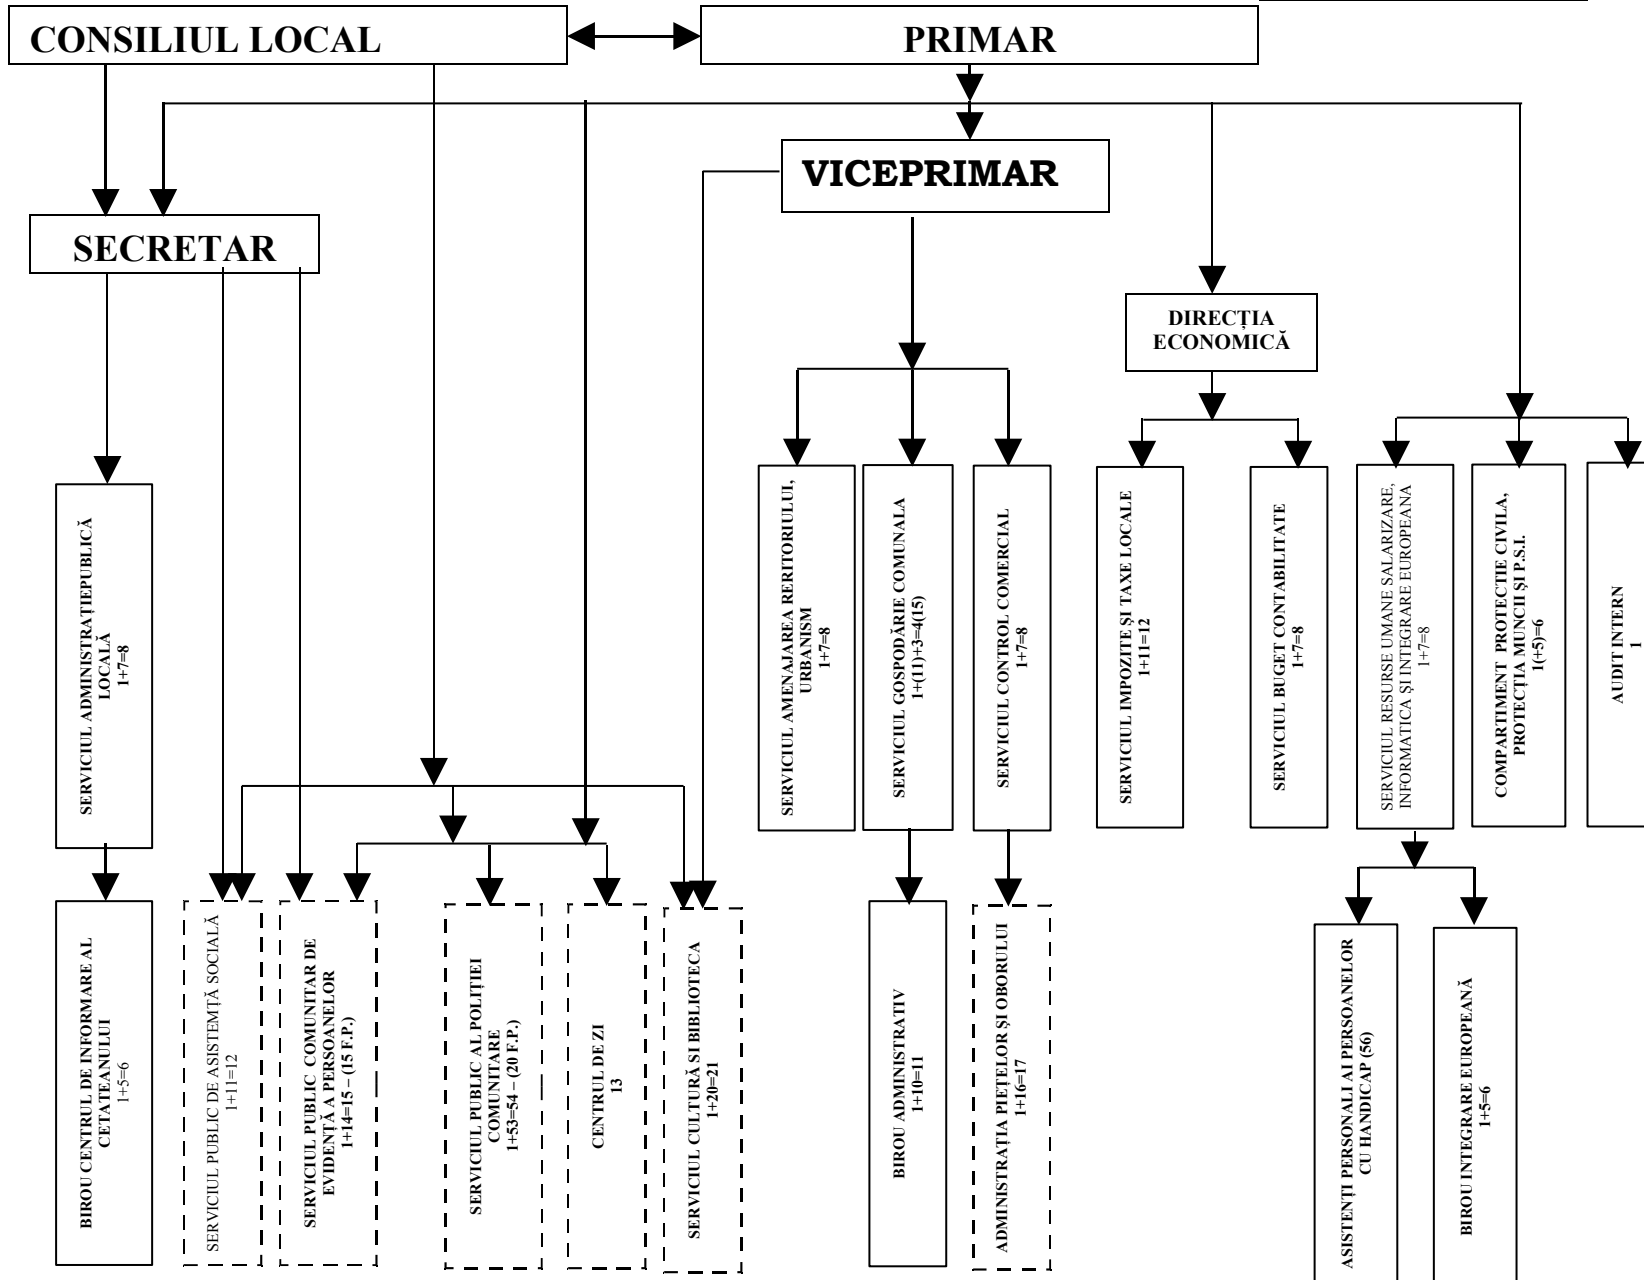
CONSILIUL LOCAL

PRIMAR

VICEPRIMAR

SECRETAR

DIRECȚIA ECONOMICĂ

SERVICIUL ADMINISTRAȚIEPUBLICĂ LOCALĂ
1+7=8

BIROU CENTRUL DE INFORMARE AL CETĂȚEANULUI
1+5=6

SERVICIUL PUBLIC DE ASISTEMȚĂ SOCIALĂ
1+11=12

SERVICIUL PUBLIC COMUNITAR DE EVIDENȚĂ A PERSOANELOR
1+14=15 – (15 F.P.)

SERVICIUL PUBLIC AL POLIȚIEI COMUNITARE
1+53=54 – (20 F.P.)

CENTRUL DE ZI
13

SERVICIUL CULTURĂ ȘI BIBLIOTECA
1+20=21

SERVICIUL AMENAJAREA RERITORIULUI, URBANISM
1+7=8

SERVICIUL GOSPODĂRIE COMUNALA
1+(11)+3=4(15)

SERVICIUL CONTROL COMERCIAL
1+7=8

BIROU ADMINISTRATIV
1+10=11

ADMINISTRAȚIA PIEȚELOR ȘI OBORULUI
1+16=17

SERVICIUL IMPOZITE ȘI TAXE LOCALE
1+11=12

SERVICIUL BUGET CONTABILITATE
1+7=8

SERVICIUL RESURSE UMANE SALARIZARE, INFORMATICA ȘI INTEGRARE EUROPEANA
1+7=8

COMPARTIMENT PROTECTIE CIVILA, PROTECȚIA MUNCII ȘI P.S.I.
1(+5)=6

AUDIT INTERN
1

ASISTENȚI PERSONALI AI PERSOANELOR CU HANDICAP (56)

BIROU INTEGRARE EUROPEANĂ
1+5=6